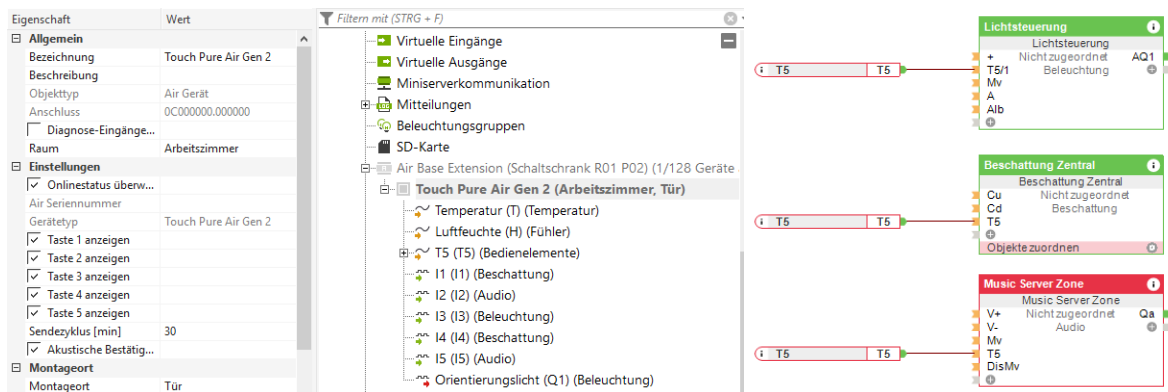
| Eigenschaft | Wert |
|---|---|
| Allgemein | |
| Bezeichnung | Touch Pure Air Gen 2 |
| Beschreibung | |
| Objekttyp | Air Gerät |
| Anschluss | 0C000000.000000 |
| Diagnose-Eingänge... | |
| Raum | Arbeitszimmer |
| Einstellungen | |
| Onlinestatus überw... | |
| Air Seriennummer | |
| Gerätetyp | Touch Pure Air Gen 2 |
| Taste 1 anzeigen | |
| Taste 2 anzeigen | |
| Taste 3 anzeigen | |
| Taste 4 anzeigen | |
| Taste 5 anzeigen | |
| Sendezyklus [min] | 30 |
| Akustische Bestätig... | |
| Montageort | |
| Montageort | Tür |

Filtern mit (STRG + F)

Virtuelle Eingänge
Virtuelle Ausgänge
Miniserverkommunikation
Mitteilungen
Beleuchtungsgruppen
SD-Karte
Air Base Extension (Schaltschrank R01 P02) (1/128 Geräte
Touch Pure Air Gen 2 (Arbeitszimmer, Tür)
Temperatur (T) (Temperatur)
Luftfeuchte (H) (Fühler)
T5 (T5) (Bedienelemente)
I1 (I1) (Beschattung)
I2 (I2) (Audio)
I3 (I3) (Beleuchtung)
I4 (I4) (Beschattung)
I5 (I5) (Audio)
Orientierungslicht (Q1) (Beleuchtung)

T5 T5

Lichtsteuerung
Lichtsteuerung
+ Nichtzugeordnet AQ1
T5/1 Beleuchtung
Mv
A
Alb

T5 T5

Beschattung Zentral
Beschattung Zentral
Cu Nichtzugeordnet
Cd Beschattung
T5
Objekte zuordnen

T5 T5

Music Server Zone
Music Server Zone
V+ Nichtzugeordnet Qa
V- Audio
Mv
T5
DisMv